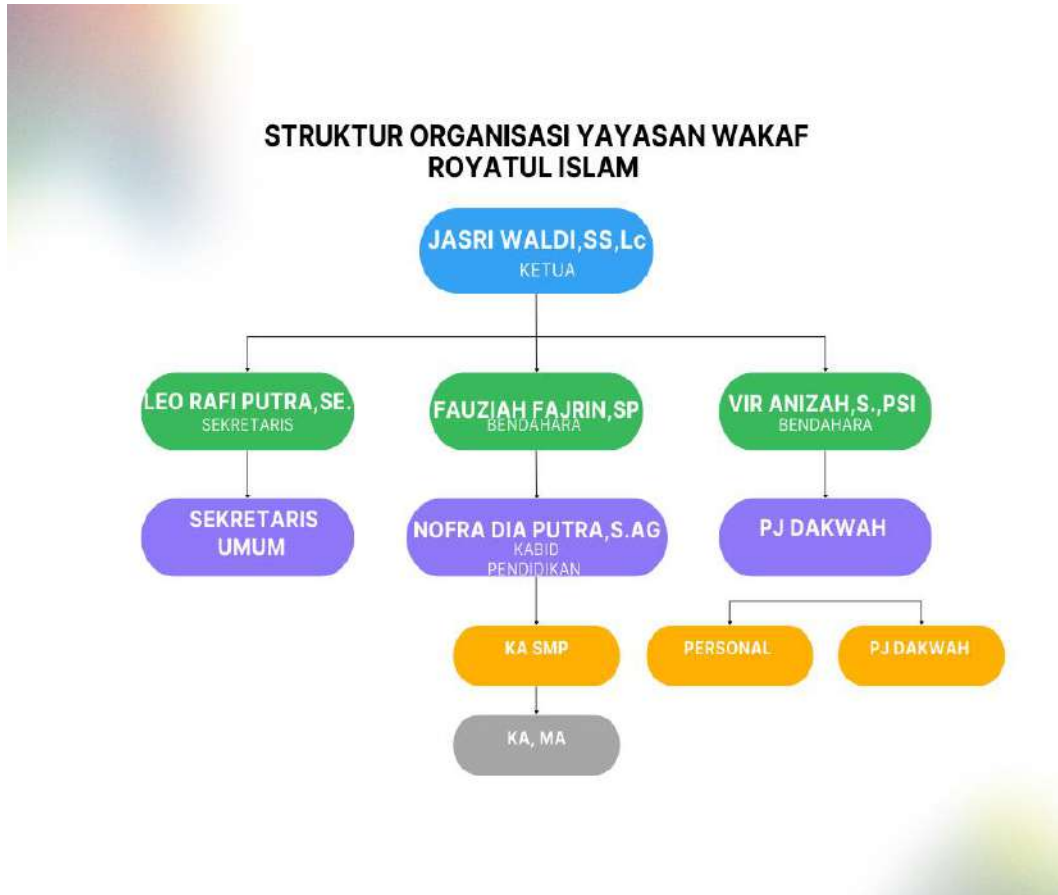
STRUKTUR ORGANISASI YAYASAN WAKAF ROYATUL ISLAM

JASRI WALDI,SS,Lc
KETUA

LEO RAFI PUTRA,SE.
SEKRETARIS

FAUZIAH FAJRIN,SP
BENDAHARA

VIR ANIZAH,S.,PSI
BENDAHARA

SEKRETARIS UMUM

NOFRA DIA PUTRA,S.AG
KABID PENDIDIKAN

PJ DAKWAH

KA SMP

PERSONAL

PJ DAKWAH

KA, MA